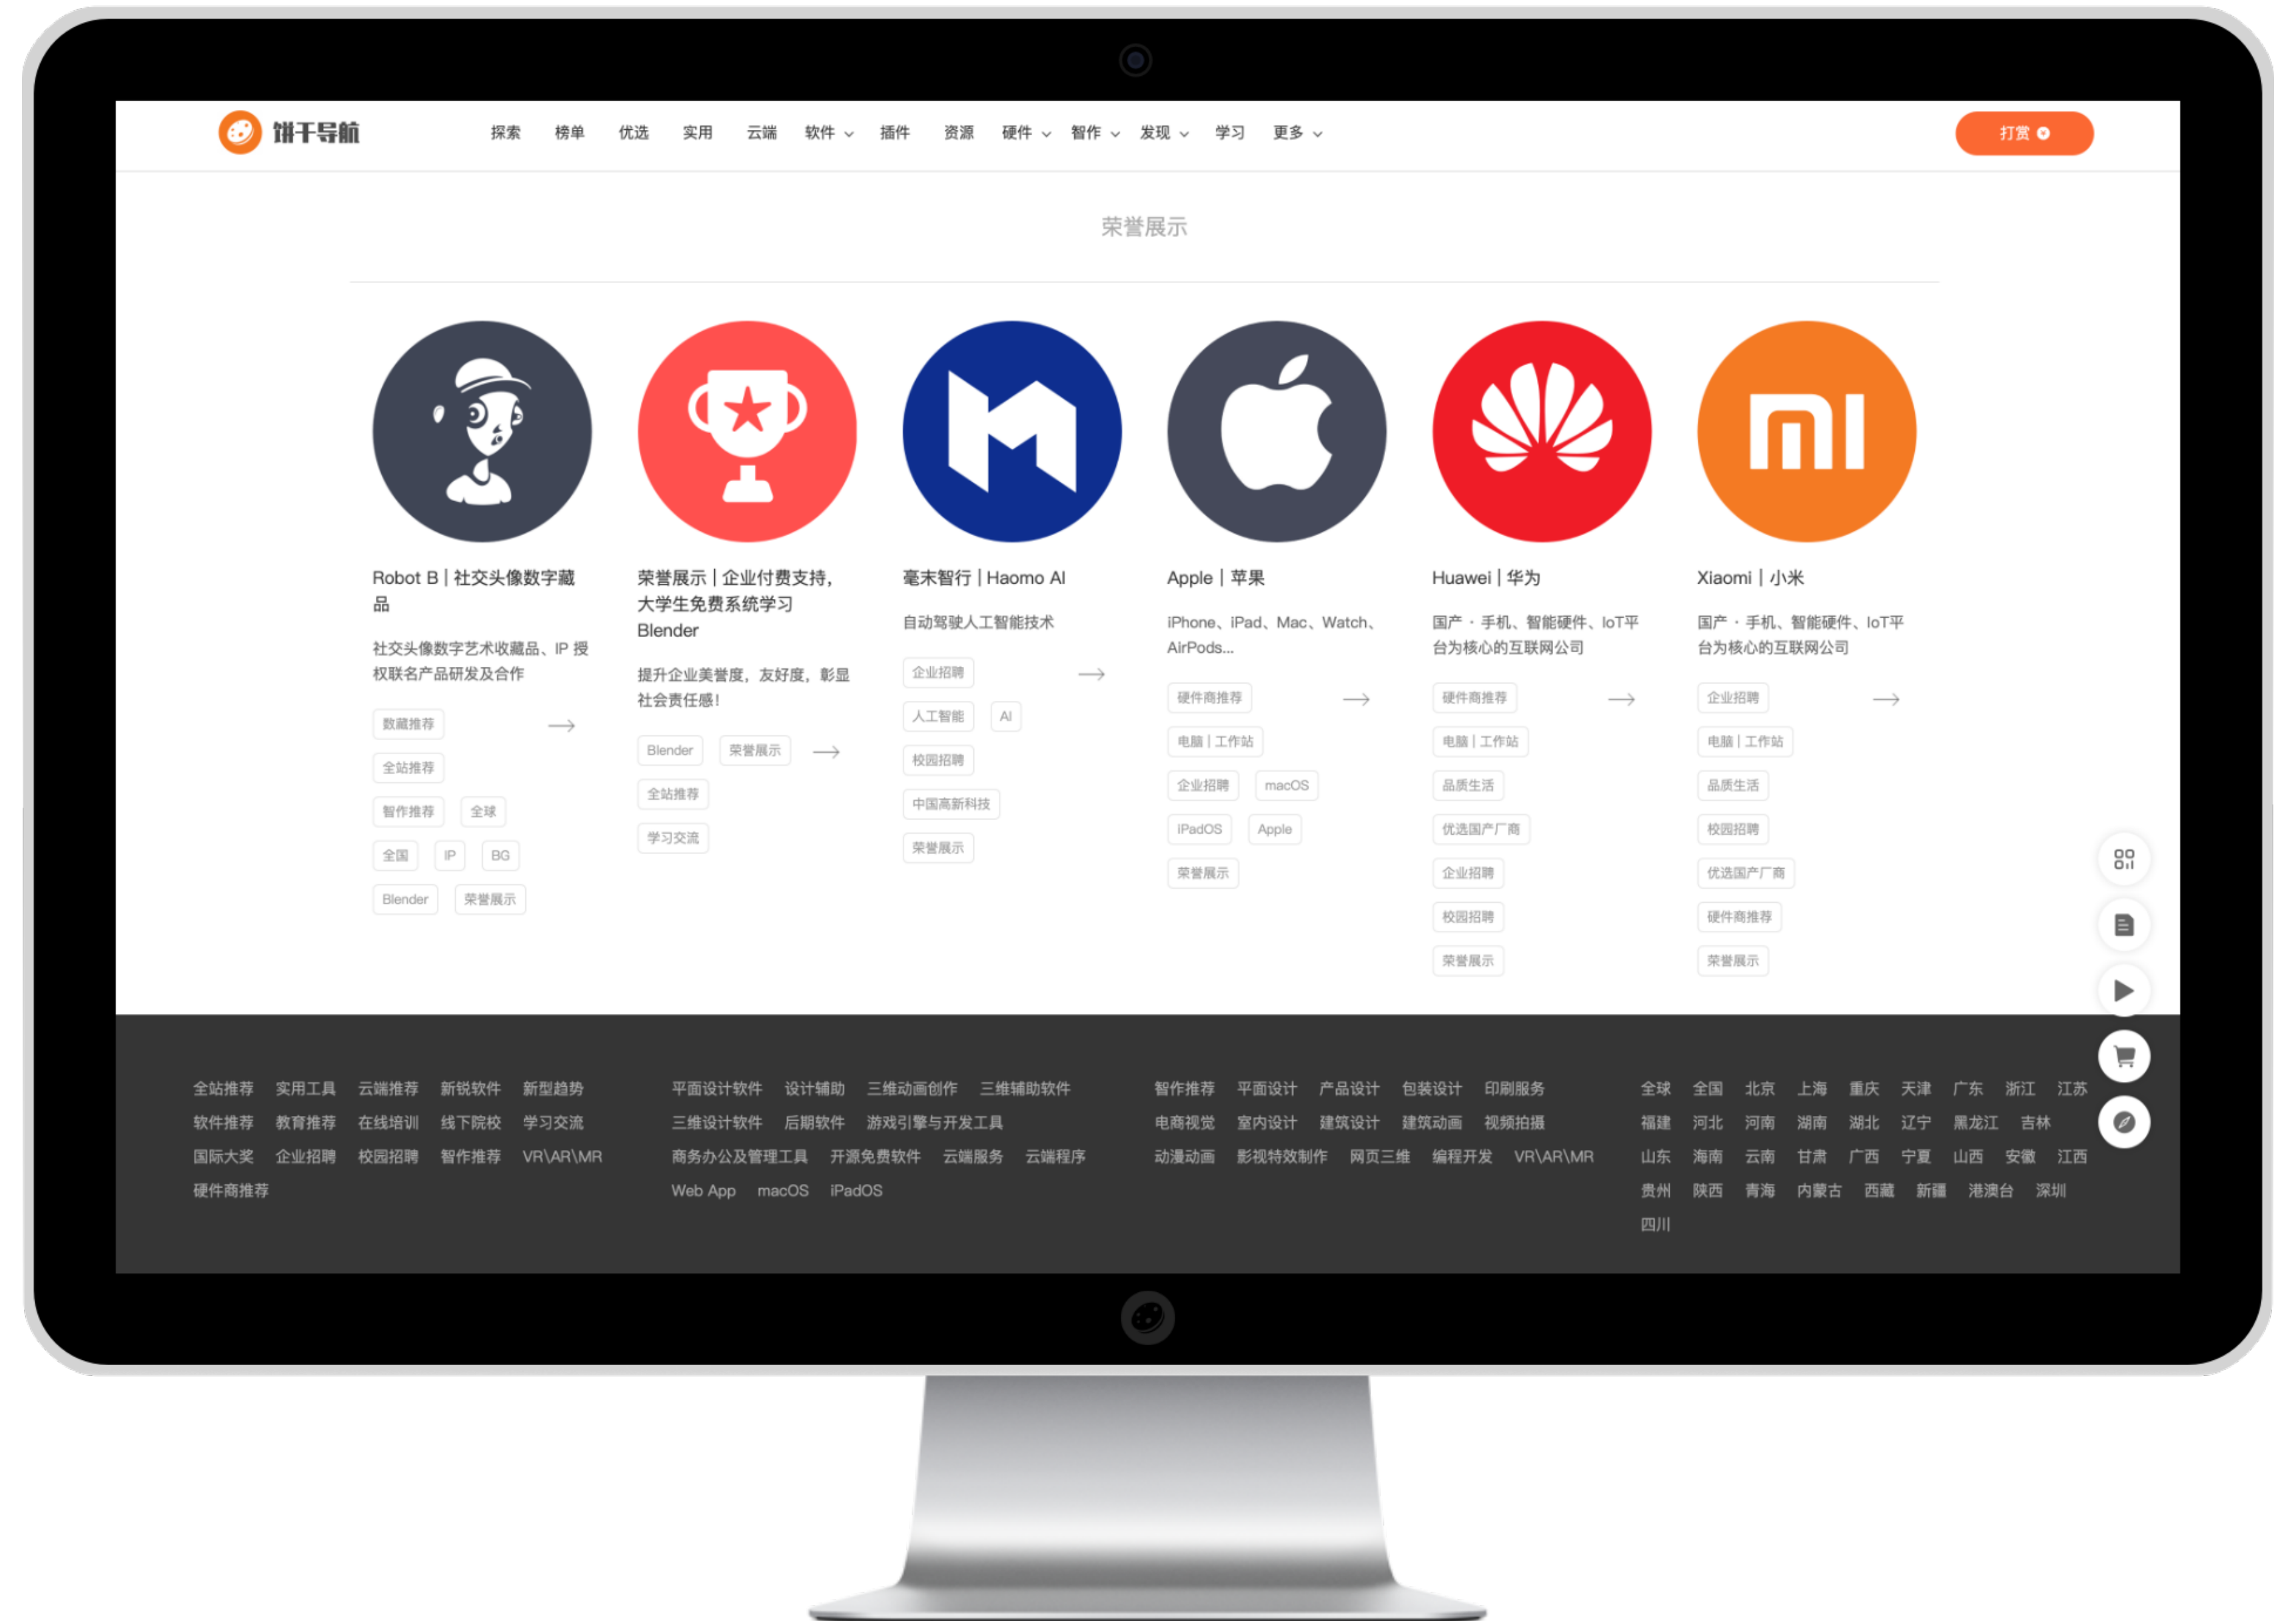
饼干导航

探索 榜单 优选 实用 云端 软件 插件 资源 硬件 智作 发现 学习 更多

打赏

荣誉展示

Robot B | 社交头像数字藏品

社交头像数字艺术收藏品、IP 授权联名产品研发及合作

数藏推荐 全站推荐 智作推荐 全球 全国 IP BG Blender 荣誉展示

荣誉展示 | 企业付费支持，大学生免费系统学习 Blender

提升企业美誉度，友好度，彰显社会责任感！

Blender 荣誉展示 全站推荐 学习交流

毫末智行 | Haomo AI

自动驾驶人工智能技术

企业招聘 人工智能 AI 校园招聘 中国高新科技 荣誉展示

Apple | 苹果

iPhone、iPad、Mac、Watch、AirPods...

硬件商推荐 电脑 | 工作站 企业招聘 macOS iPadOS Apple 荣誉展示

Huawei | 华为

国产・手机、智能硬件、IoT平台为核心的互联网公司

硬件商推荐 电脑 | 工作站 品质生活 优选国产厂商 企业招聘 校园招聘 荣誉展示

Xiaomi | 小米

国产・手机、智能硬件、IoT平台为核心的互联网公司

企业招聘 电脑 | 工作站 品质生活 校园招聘 优选国产厂商 硬件商推荐 荣誉展示

全站推荐 实用工具 云端推荐 新锐软件 新型趋势 软件推荐 教育推荐 在线培训 线下院校 学习交流 国际大奖 企业招聘 校园招聘 智作推荐 VR\AR\MR 硬件商推荐

平面设计软件 设计辅助 三维动画创作 三维辅助软件 三维设计软件 后期软件 游戏引擎与开发工具 商务办公及管理工具 开源免费软件 云端服务 云端程序 Web App macOS iPadOS

智作推荐 平面设计 产品设计 包装设计 印刷服务 电商视觉 室内设计 建筑设计 建筑动画 视频拍摄 动漫动画 影视特效制作 网页三维 编程开发 VR\AR\MR

全球 全国 北京 上海 重庆 天津 广东 浙江 江苏 福建 河北 河南 湖南 湖北 辽宁 黑龙江 吉林 山东 海南 云南 甘肃 广西 宁夏 山西 安徽 江西 贵州 陕西 青海 内蒙古 西藏 新疆 港澳台 深圳 四川